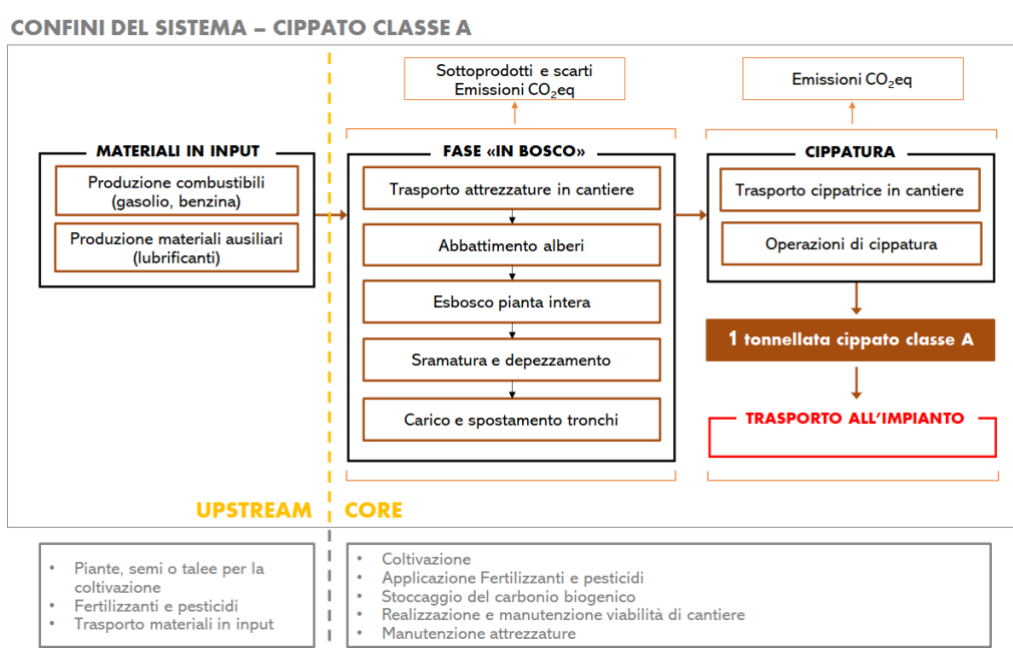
CONFINI DEL SISTEMA – CIPPATO CLASSE A

MATERIALI IN INPUT

Produzione combustibili (gasolio, benzina)

Produzione materiali ausiliari (lubrificanti)

Sottoprodotti e scarti
Emissioni $CO_2$eq

FASE «IN BOSCO»

Trasporto attrezzature in cantiere

Abbattimento alberi

Esbosco pianta intera

Sramatura e depezzamento

Carico e spostamento tronchi

Emissioni $CO_2$eq

CIPPATURA

Trasporto cippatrice in cantiere

Operazioni di cippatura

1 tonnellata cippato classe A

TRASPORTO ALL'IMPIANTO

UPSTREAM

CORE

• Piante, semi o talee per la coltivazione
• Fertilizzanti e pesticidi
• Trasporto materiali in input

• Coltivazione
• Applicazione Fertilizzanti e pesticidi
• Stoccaggio del carbonio biogenico
• Realizzazione e manutenzione viabilità di cantiere
• Manutenzione attrezzature